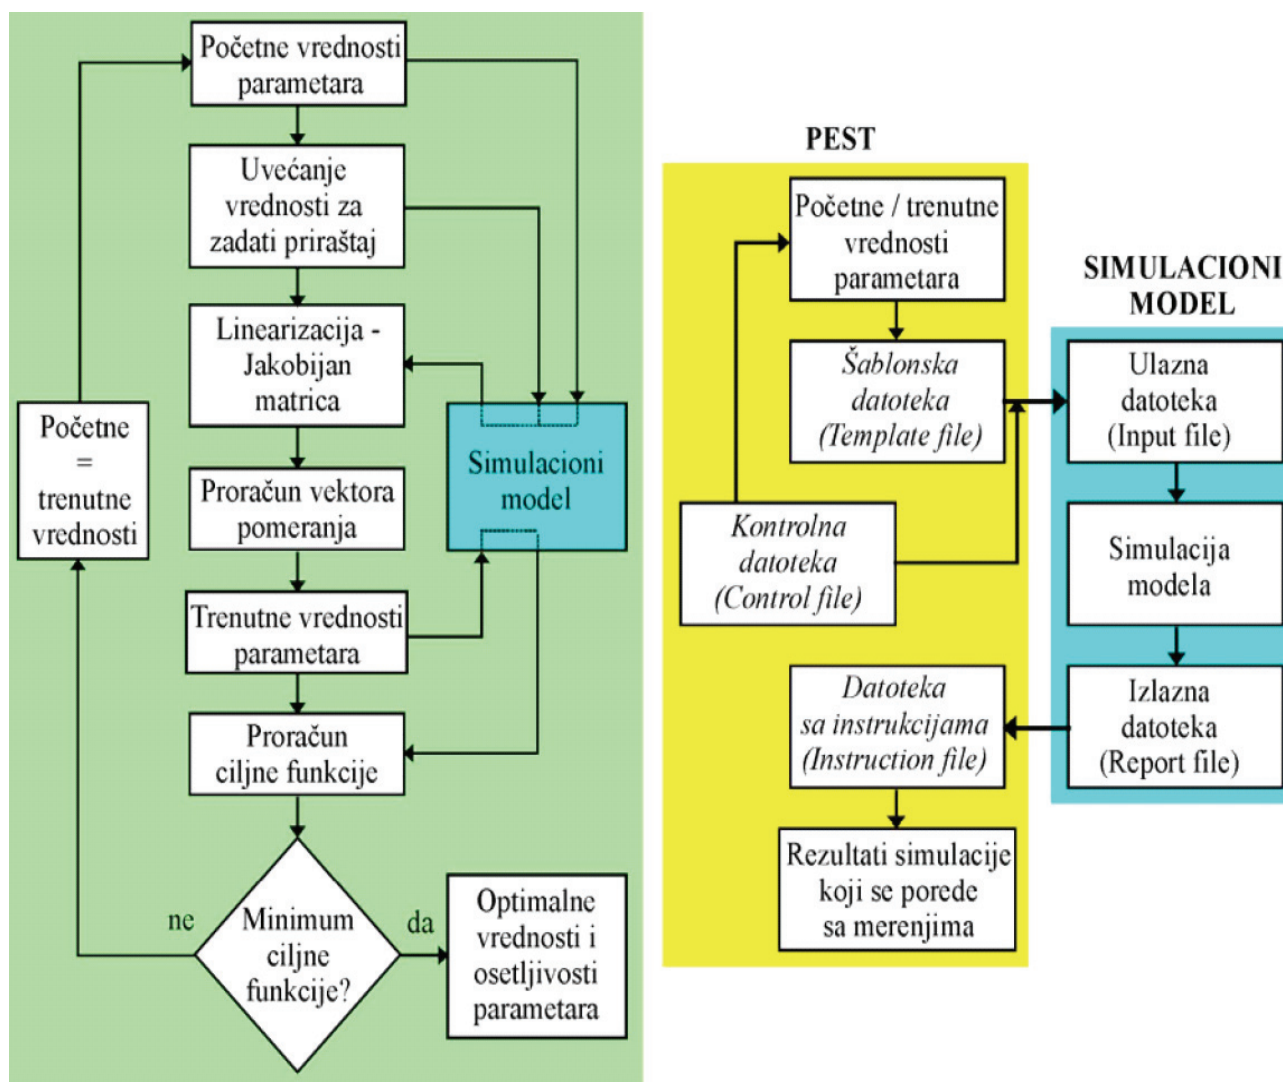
Početne vrednosti parametara

Uvećanje vrednosti za zadati priraštaj

Linearizacija - Jakobijan matrica

Proračun vektora pomeranja

Trenutne vrednosti parametara

Proračun ciljne funkcije

Simulacioni model

Početne = trenutne vrednosti

ne

Minimum ciljne funkcije?

da

Optimalne vrednosti i osetljivosti parametara

PEST

Početne / trenutne vrednosti parametara

Šablonska datoteka (Template file)

Kontrolna datoteka (Control file)

Datoteka sa instrukcijama (Instruction file)

Rezultati simulacije koji se porede sa merenjima

SIMULACIONI MODEL

Ulazna datoteka (Input file)

Simulacija modela

Izlazna datoteka (Report file)